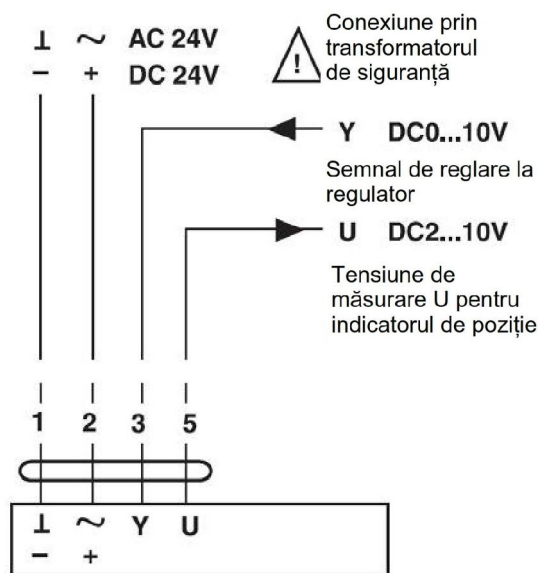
⊥ ~ AC 24V
− + DC 24V

Conexiune prin transformatorul de siguranță

!

Y DC0...10V

Semnal de reglare la regulator

U DC2...10V

Tensiune de măsurare U pentru indicatorul de poziție

1 2 3 5

⊥ ~ Y U
− +